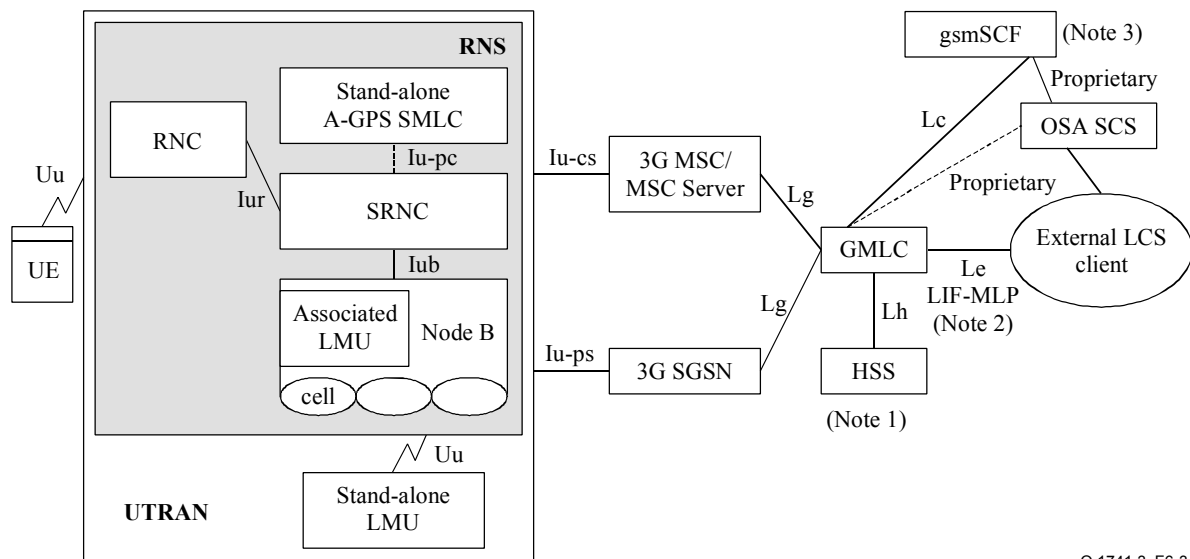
RNS

Stand-alone A-GPS SMLC

RNC

Iu-pc

Uu

Iur

SRNC

Iub

UE

Associated LMU

Node B

cell

Uu

Stand-alone LMU

UTRAN

Iu-cs

3G MSC/ MSC Server

Iu-ps

3G SGSN

Lg

Lg

gsmSCF

(Note 3)

Proprietary

Lc

OSA SCS

Proprietary

GMLC

External LCS client

Le LIF-MLP (Note 2)

Lh

HSS

(Note 1)

Q.1741.3_F6.2